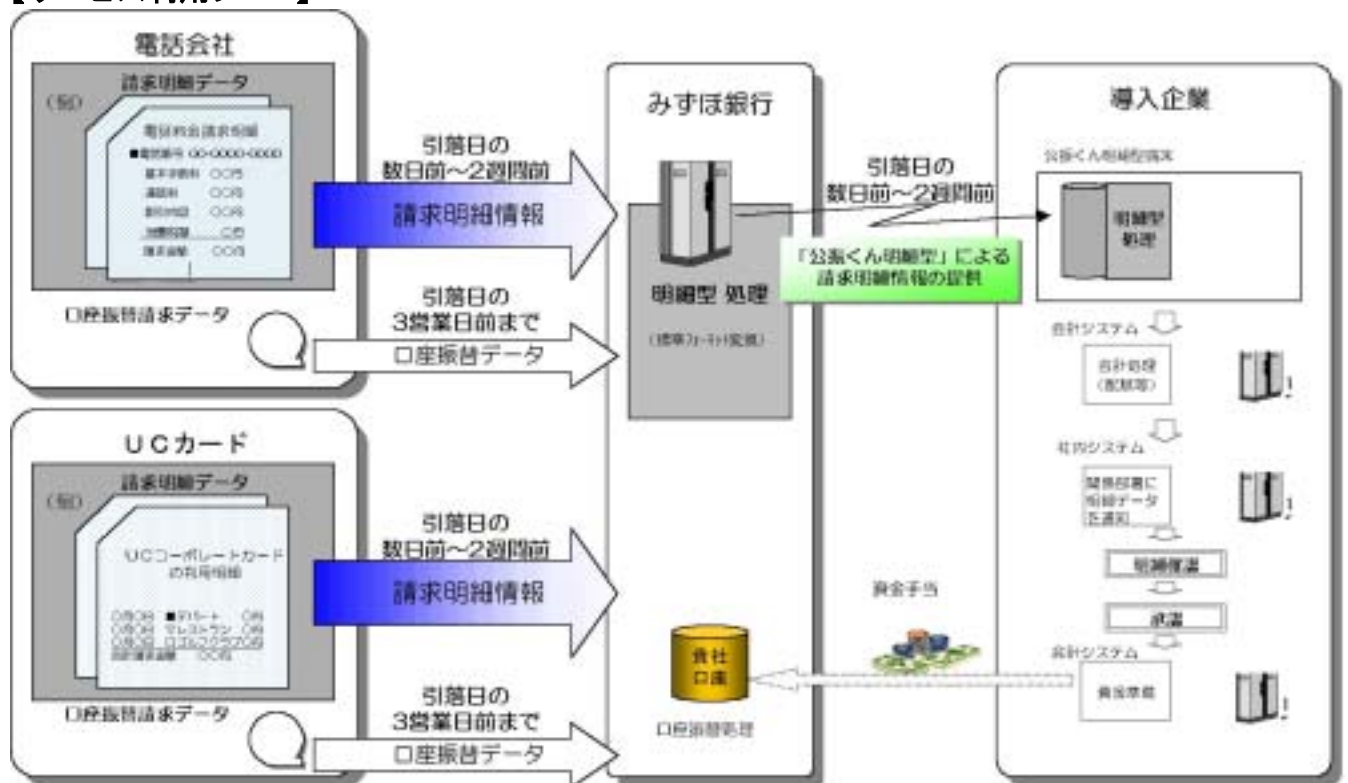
電話会社

請求明細データ

(例)

電話料金請求明細

■電話番号 00-0000-0000

基本料金 〇〇円

通話料 〇〇円

割引料金 〇〇円

消費税額 〇〇円

請求金額 〇〇円

口座振替請求データ

引落日の
数日前～2週間前

請求明細情報

引落日の
3営業日前まで

口座振替データ

みずほ銀行

明細型 処理

(標準フォーマット変換)

引落日の
数日前～2週間前

「公振くん明細型」による
請求明細情報の提供

導入企業

公振くん明細型端末

明細型
処理

会計システム

会計処理
(配賦等)

社内システム

関係部署に
明細データ
を通知

明細確認

承認

会計システム

資金準備

UCカード

請求明細データ

(例)

UCコーポレートカード
の利用明細

〇月〇日 ■■ホテル 〇円
〇月〇日 ■■レストラン 〇円
〇月〇日 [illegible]
お支払請求金額 〇〇円

口座振替請求データ

引落日の
数日前～2週間前

請求明細情報

引落日の
3営業日前まで

口座振替データ

資金手当

貴社
口座

口座振替処理